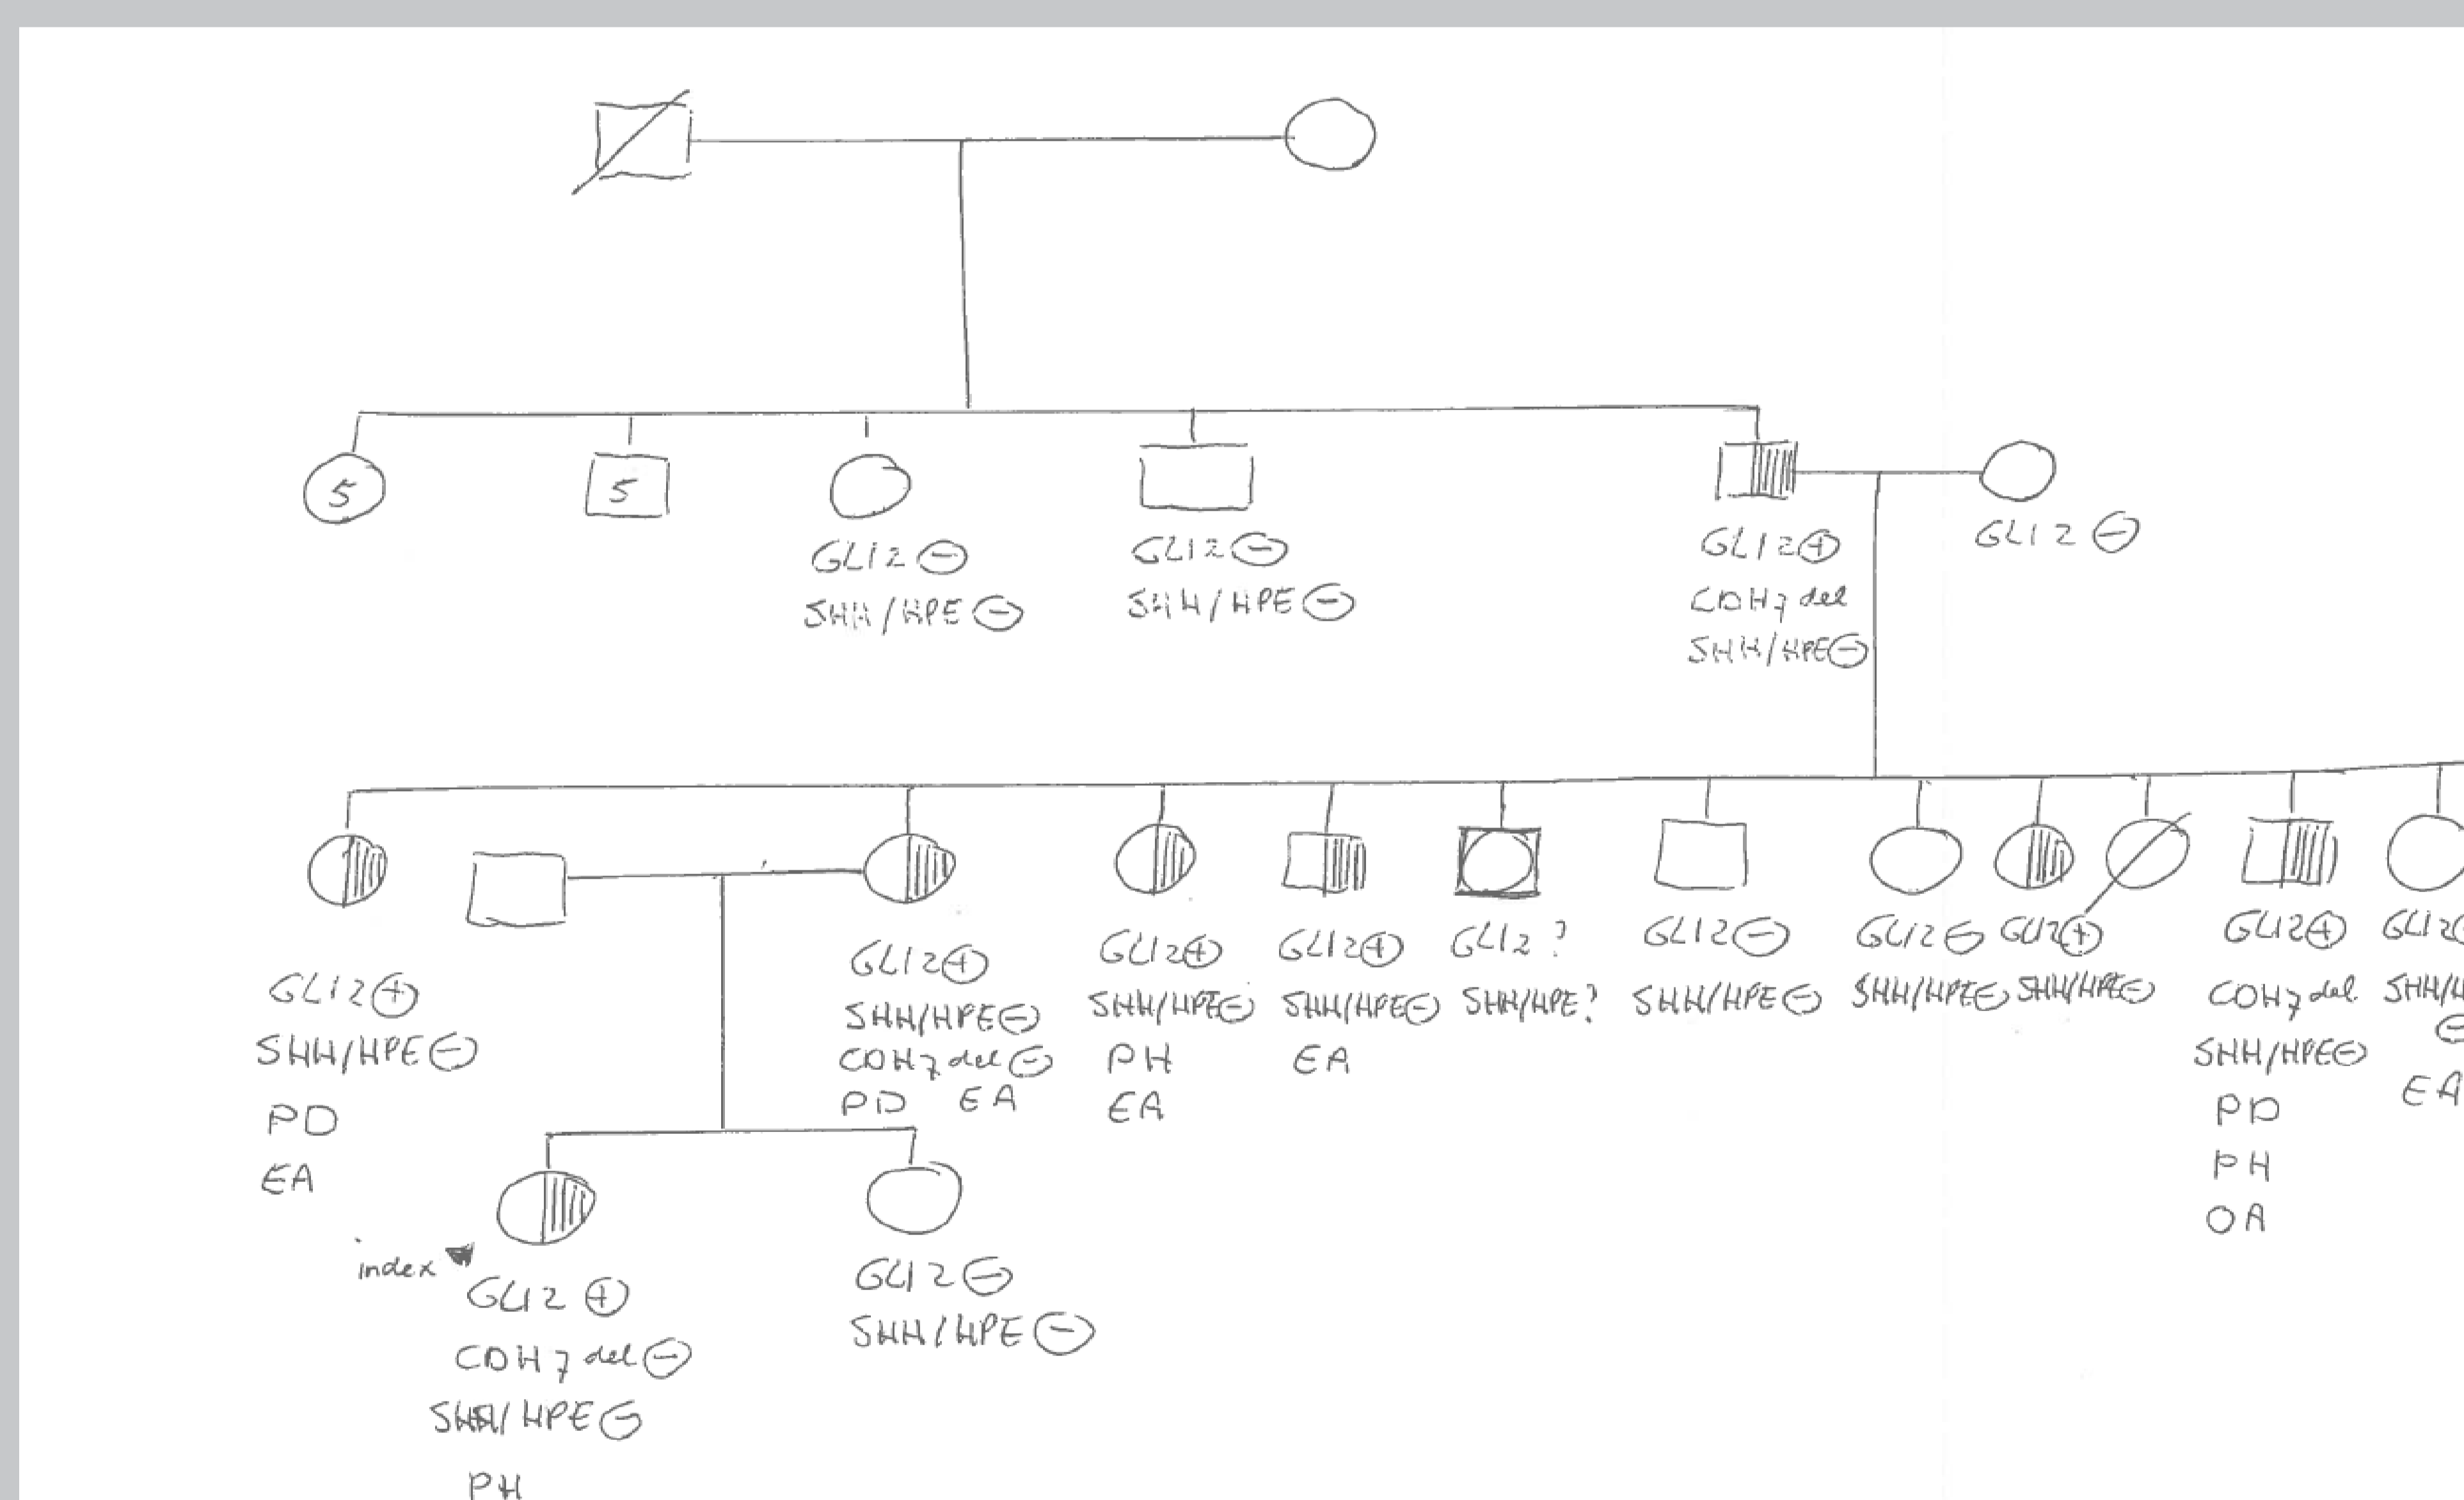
5

5

GLI2 ⊖
SHH/HPE ⊖

GLI2 ⊖
SHH/HPE ⊖

GLI2 ⊕
CDH7 del
SHH/HPE ⊖

GLI2 ⊖

GLI2 ⊕
SHH/HPE ⊖
PD
EA

GLI2 ⊕
SHH/HPE ⊖
CDH7 del ⊖
PD EA

GLI2 ⊕
SHH/HPE ⊖
PH
EA

GLI2 ⊕
SHH/HPE ⊖
EA

GLI2 ?
SHH/HPE ?

GLI2 ⊖
SHH/HPE ⊖

GLI2 ⊖
SHH/HPE ⊖

GLI2 ⊕
SHH/HPE ⊖

GLI2 ⊕
CDH7 del
SHH/HPE ⊖
PD
PH
OA

GLI2 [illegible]
SHH/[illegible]
⊖
EA

index
GLI2 ⊕
CDH7 del ⊖
SHH/HPE ⊖
PH

GLI2 ⊖
SHH/HPE ⊖